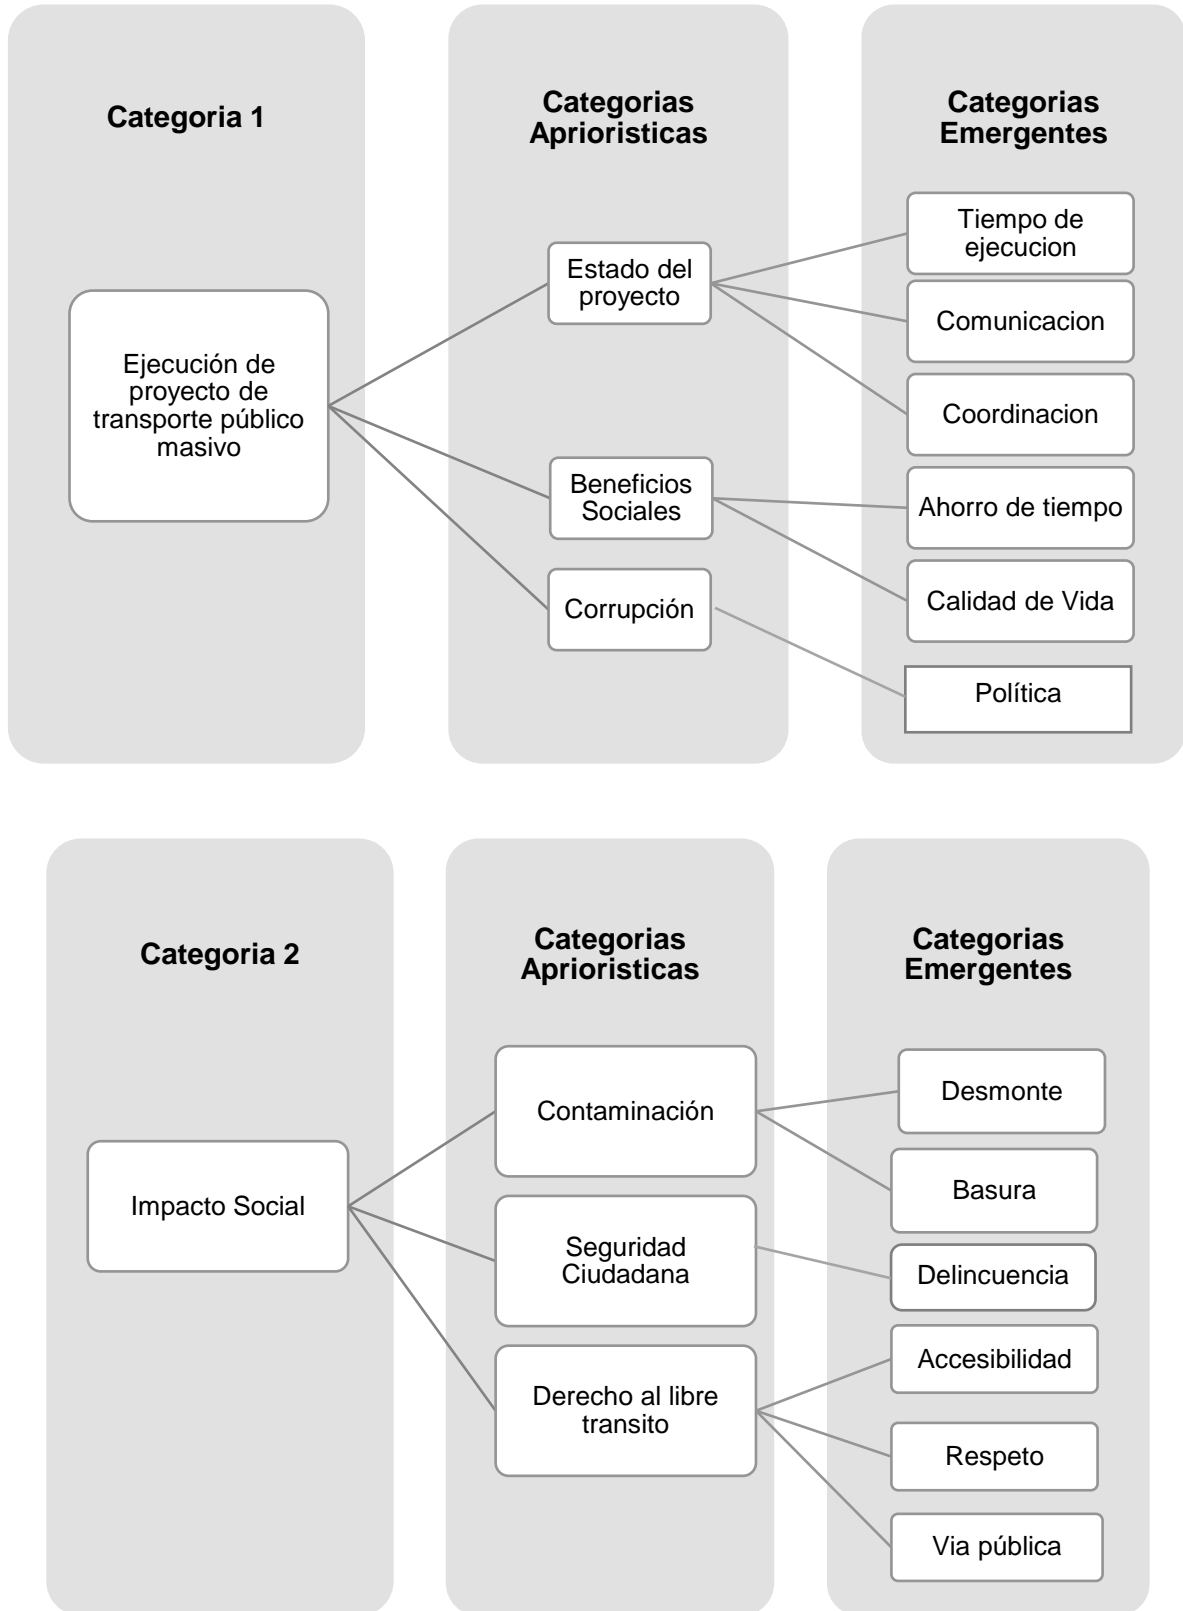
Categoria 1

Categorias Aprioristicas

Categorias Emergentes

Ejecución de proyecto de transporte público masivo

Estado del proyecto

Beneficios Sociales

Corrupción

Tiempo de ejecucion

Comunicacion

Coordinacion

Ahorro de tiempo

Calidad de Vida

Política

Categoria 2

Categorias Aprioristicas

Categorias Emergentes

Impacto Social

Contaminación

Seguridad Ciudadana

Derecho al libre transito

Desmonte

Basura

Delincuencia

Accesibilidad

Respeto

Via pública